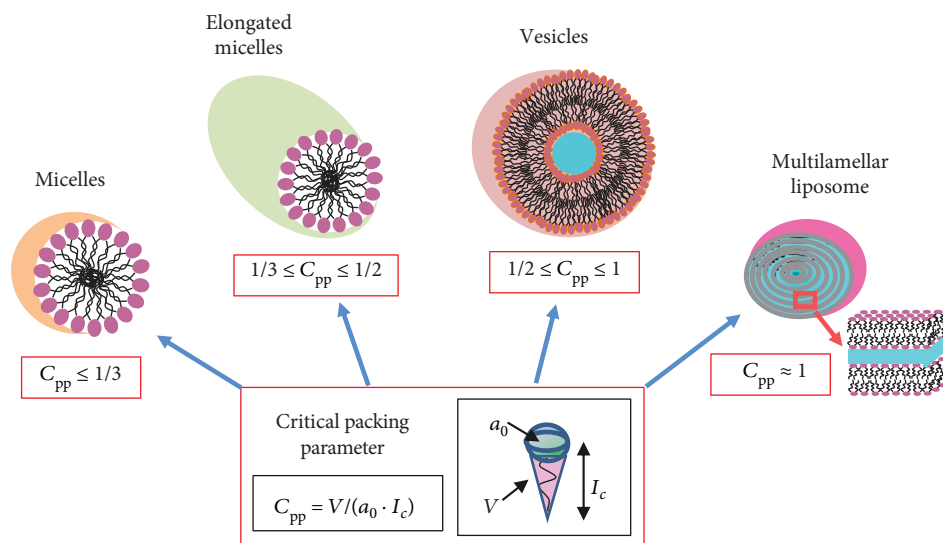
Elongated micelles

Vesicles

Micelles

Multilamellar liposome

$1/3 \leq C_{pp} \leq 1/2$

$1/2 \leq C_{pp} \leq 1$

$C_{pp} \leq 1/3$

$C_{pp} \approx 1$

Critical packing parameter

$C_{pp} = V/(a_0 \cdot I_c)$

$a_0$

$V$

$I_c$